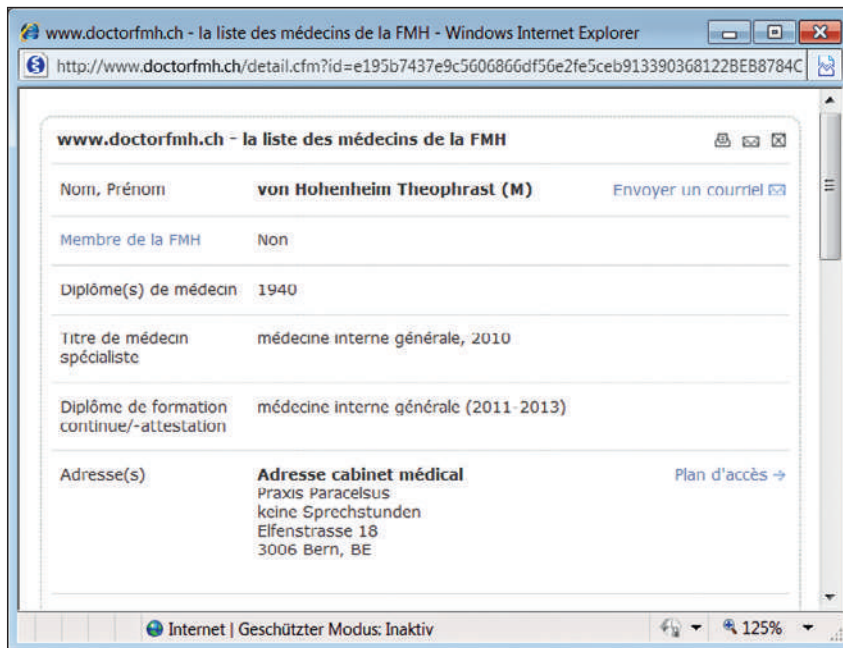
www.doctorfmh.ch - la liste des médecins de la FMH - Windows Internet Explorer

http://www.doctorfmh.ch/detail.cfm?id=e195b7437e9c5606866df56e2fe5ceb913390368122BEB8784C

www.doctorfmh.ch - la liste des médecins de la FMH

| | | |
|---|---|---|
| Nom, Prénom | von Hohenheim Theophrast (M) | Envoyer un courriel |
| Membre de la FMH | Non | |
| Diplôme(s) de médecin | 1940 | |
| Titre de médecin spécialiste | médecine interne générale, 2010 | |
| Diplôme de formation continue/-attestation | médecine interne générale (2011-2013) | |
| Adresse(s) | **Adresse cabinet médical** Praxis Paracelsus keine Sprechstunden Elfenstrasse 18 3006 Bern, BE | Plan d'accès → |

Internet | Geschützter Modus: Inaktiv

125%